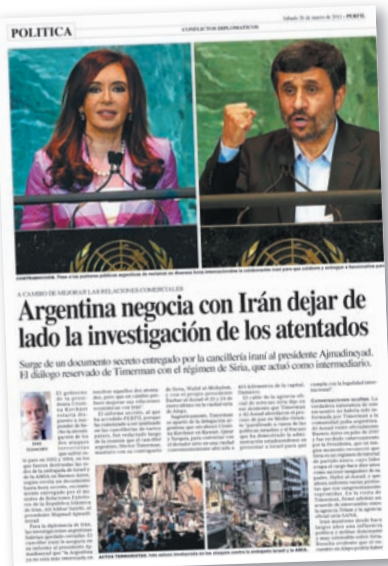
POLITICA

CONFLICTOS DIPLOMATICOS

Sábado 26 de marzo de 2011 • PERFIL

CONTRADICCION. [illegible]

A CAMBIO DE MEJORAR LAS RELACIONES COMERCIALES

Argentina negocia con Irán dejar de lado la investigación de los atentados

Surge de un documento secreto entregado por la cancillería iraní al presidente Ajmadineyad. El diálogo reservado de Timerman con el régimen de Siria, que actuó como intermediario.

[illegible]

ACTOS TERRORISTAS. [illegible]